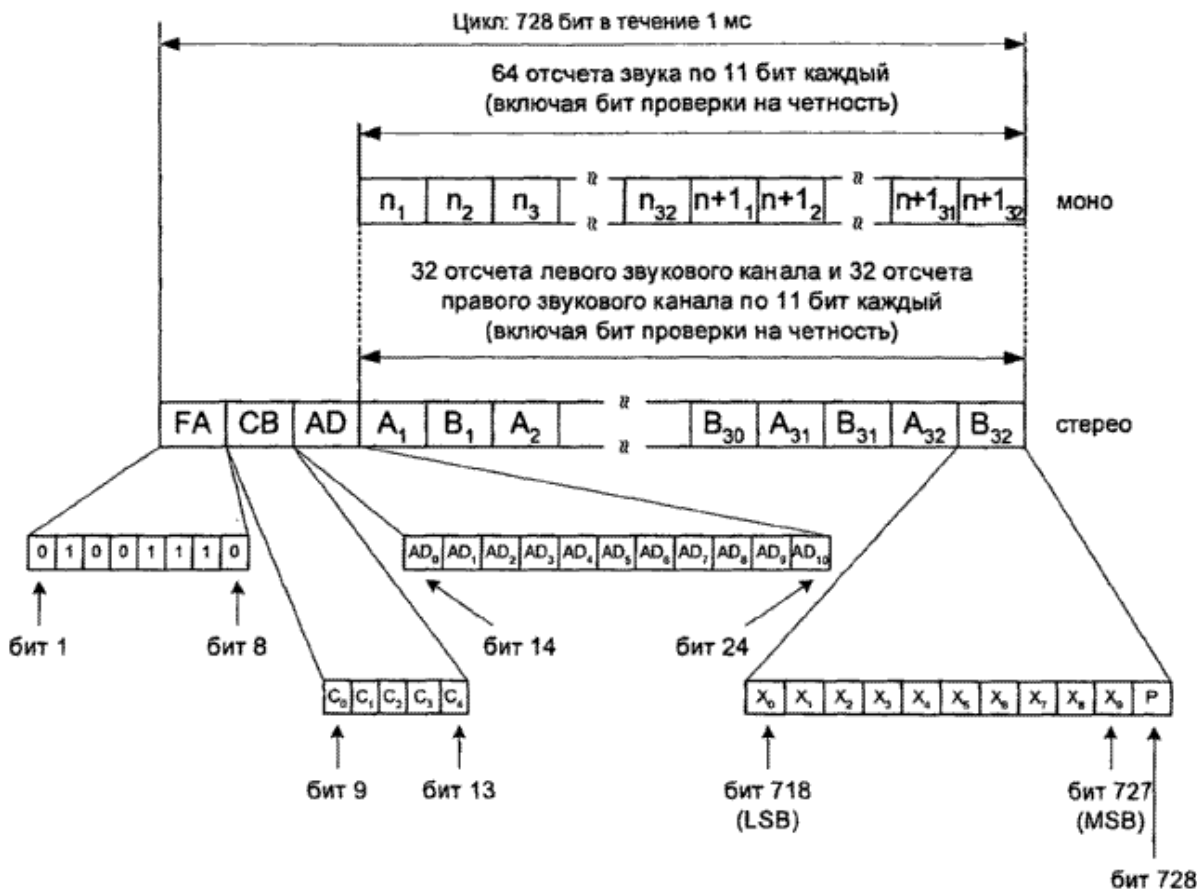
Цикл: 728 бит в течение 1 мс

64 отсчета звука по 11 бит каждый (включая бит проверки на четность)

$n_1$ $n_2$ $n_3$ $n_{32}$ $n+1_1$ $n+1_2$ $n+1_{31}$ $n+1_{32}$ моно

32 отсчета левого звукового канала и 32 отсчета правого звукового канала по 11 бит каждый (включая бит проверки на четность)

FA CB AD $A_1$ $B_1$ $A_2$ $B_{30}$ $A_{31}$ $B_{31}$ $A_{32}$ $B_{32}$ стерео

0 1 0 0 1 1 1 0

$AD_0$ $AD_1$ $AD_2$ $AD_3$ $AD_4$ $AD_5$ $AD_6$ $AD_7$ $AD_8$ $AD_9$ $AD_{10}$

бит 1 бит 8 бит 14 бит 24

$C_0$ $C_1$ $C_2$ $C_3$ $C_4$

$X_0$ $X_1$ $X_2$ $X_3$ $X_4$ $X_5$ $X_6$ $X_7$ $X_8$ $X_9$ P

бит 9 бит 13 бит 718 (LSB) бит 727 (MSB)

бит 728